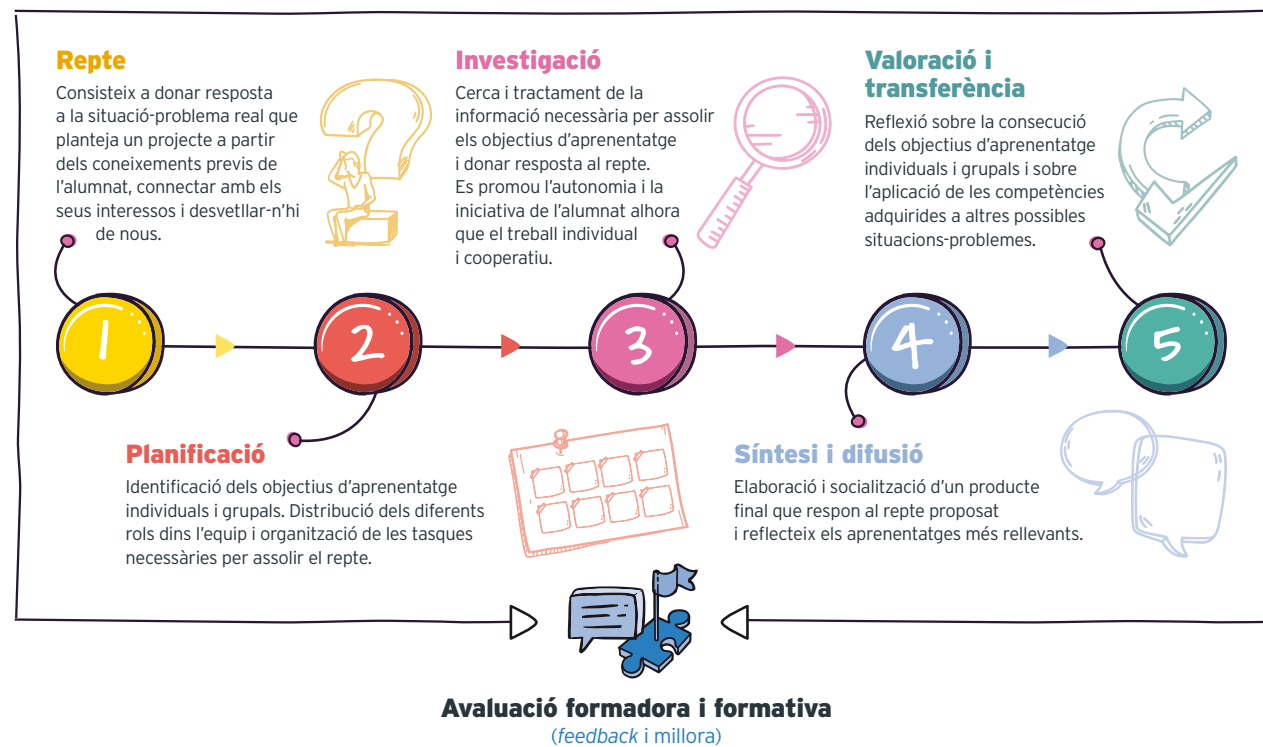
Repte
Consisteix a donar resposta a la situació-problema real que planteja un projecte a partir dels coneixements previs de l'alumnat, connectar amb els seus interessos i desvetllar-n'hi de nous.

Investigació
Cerca i tractament de la informació necessària per assolir els objectius d'aprenentatge i donar resposta al repte. Es promou l'autonomia i la iniciativa de l'alumnat alhora que el treball individual i cooperatiu.

Valoració i transferència
Reflexió sobre la consecució dels objectius d'aprenentatge individuals i grupals i sobre l'aplicació de les competències adquirides a altres possibles situacions-problemes.

1

2

3

4

5

Planificació
Identificació dels objectius d'aprenentatge individuals i grupals. Distribució dels diferents rols dins l'equip i organització de les tasques necessàries per assolir el repte.

Síntesi i difusió
Elaboració i socialització d'un producte final que respon al repte proposat i reflecteix els aprenentatges més rellevants.

Avaluació formadora i formativa
(feedback i millora)